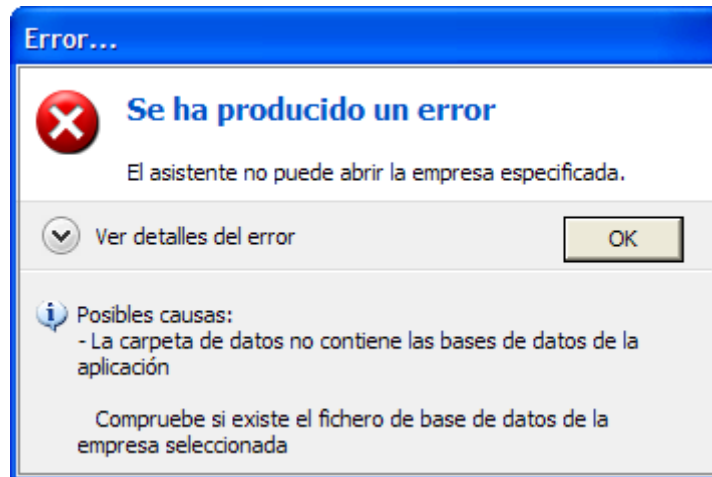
Error...

Se ha producido un error

El asistente no puede abrir la empresa especificada.

Ver detalles del error

OK

Posibles causas:
- La carpeta de datos no contiene las bases de datos de la aplicación

Compruebe si existe el fichero de base de datos de la empresa seleccionada